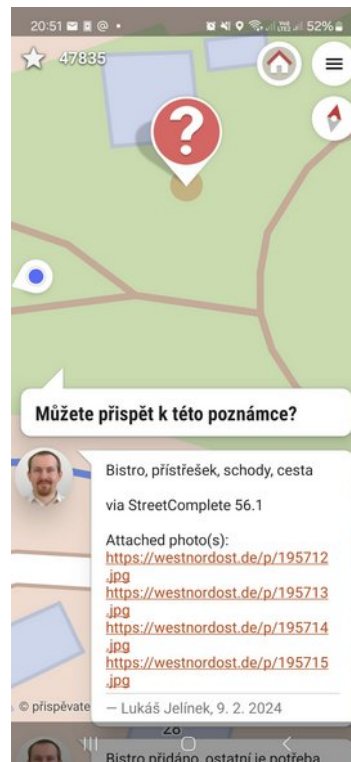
20:51 52%

47835

Můžete přispět k této poznámce?

Bistro, přístřešek, schody, cesta

via StreetComplete 56.1

Attached photo(s):
https://westnordost.de/p/195712.jpg
https://westnordost.de/p/195713.jpg
https://westnordost.de/p/195714.jpg
https://westnordost.de/p/195715.jpg

— Lukáš Jelínek, 9. 2. 2024

© přispěvate

Bistro přidáno, ostatní je potřeba